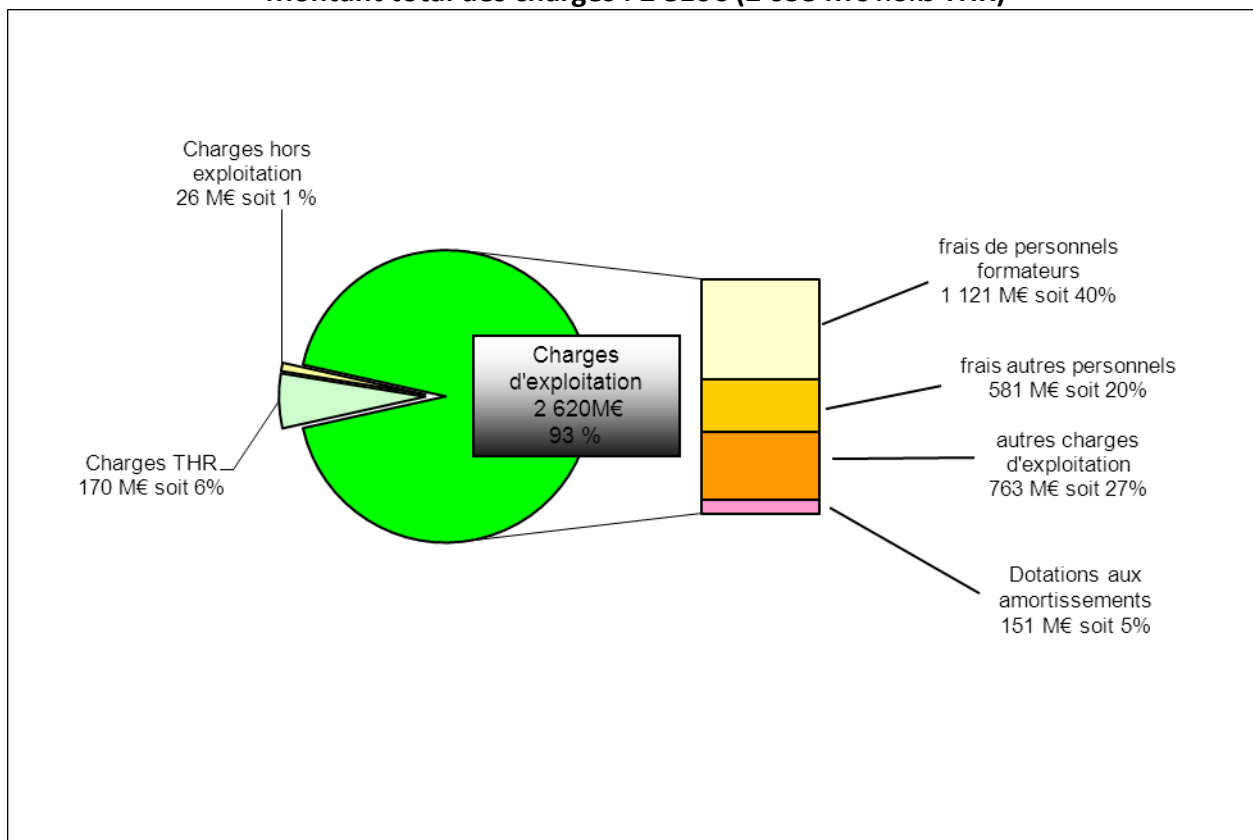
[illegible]

Charges hors exploitation
26 M€ soit 1 %

Charges d'exploitation
2 620M€
93 %

Charges THR
170 M€ soit 6%

frais de personnels formateurs
1 121 M€ soit 40%

frais autres personnels
581 M€ soit 20%

autres charges d'exploitation
763 M€ soit 27%

Dotations aux amortissements
151 M€ soit 5%